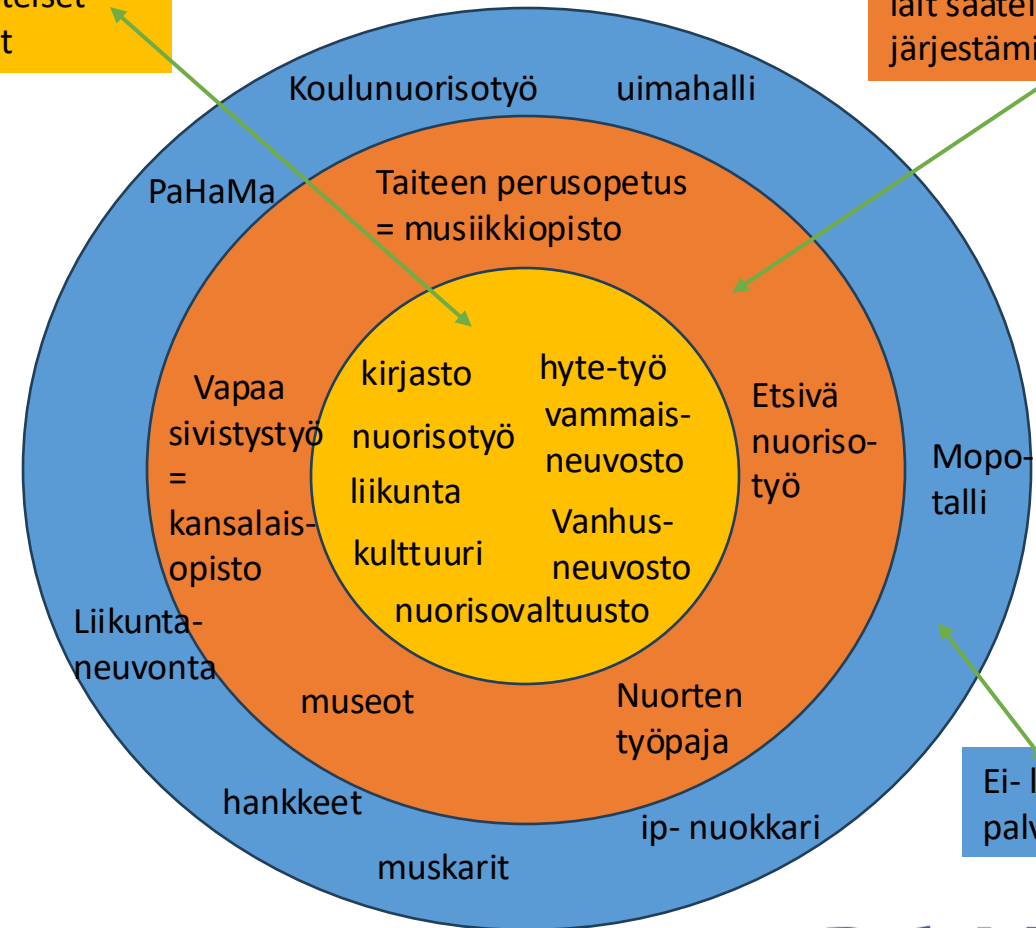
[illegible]teiset
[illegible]t

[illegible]lait säätel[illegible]
järjestämi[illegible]

Koulunuorisotyö uimahalli

PaHaMa

Taiteen perusopetus = musiikkiopisto

kirjasto
nuorisotyö
liikunta
kulttuuri

hyte-työ
vammais-neuvosto
Vanhus-neuvosto

nuorisovaltuusto

Vapaa sivistystyö = kansalais-opisto

Etsivä nuoriso-työ

Mopo-talli

Liikunta-neuvonta

museot

Nuorten työpaja

hankkeet

ip- nuokkari

muskarit

Ei- l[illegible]
palv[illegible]